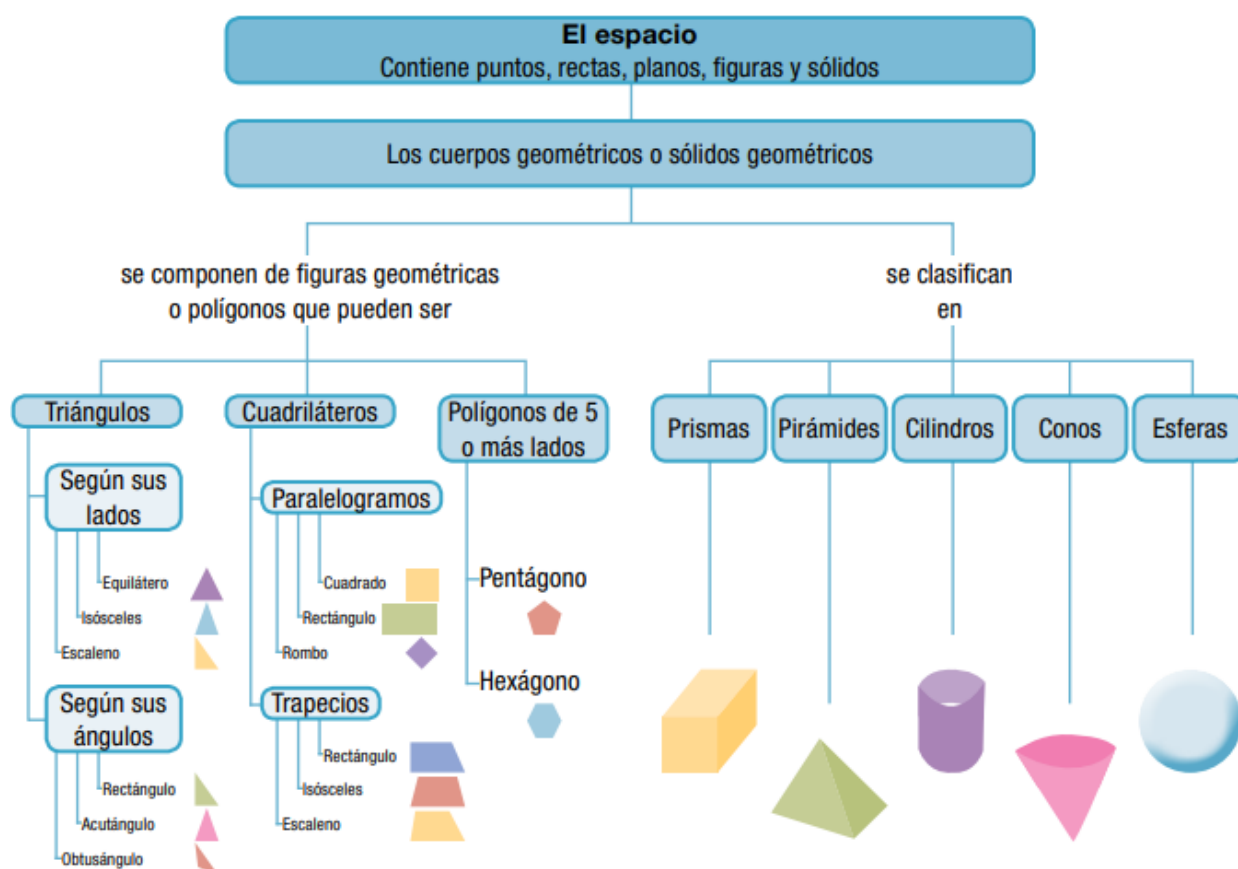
El espacio
Contiene puntos, rectas, planos, figuras y sólidos

Los cuerpos geométricos o sólidos geométricos

se componen de figuras geométricas o polígonos que pueden ser

Triángulos

Según sus lados

Equilátero

Isósceles

Escaleno

Según sus ángulos

Rectángulo

Acutángulo

Obtusángulo

Cuadriláteros

Paralelogramos

Cuadrado

Rectángulo

Rombo

Trapecios

Rectángulo

Isósceles

Escaleno

Polígonos de 5 o más lados

Pentágono

Hexágono

se clasifican en

Prismas

Pirámides

Cilindros

Conos

Esferas